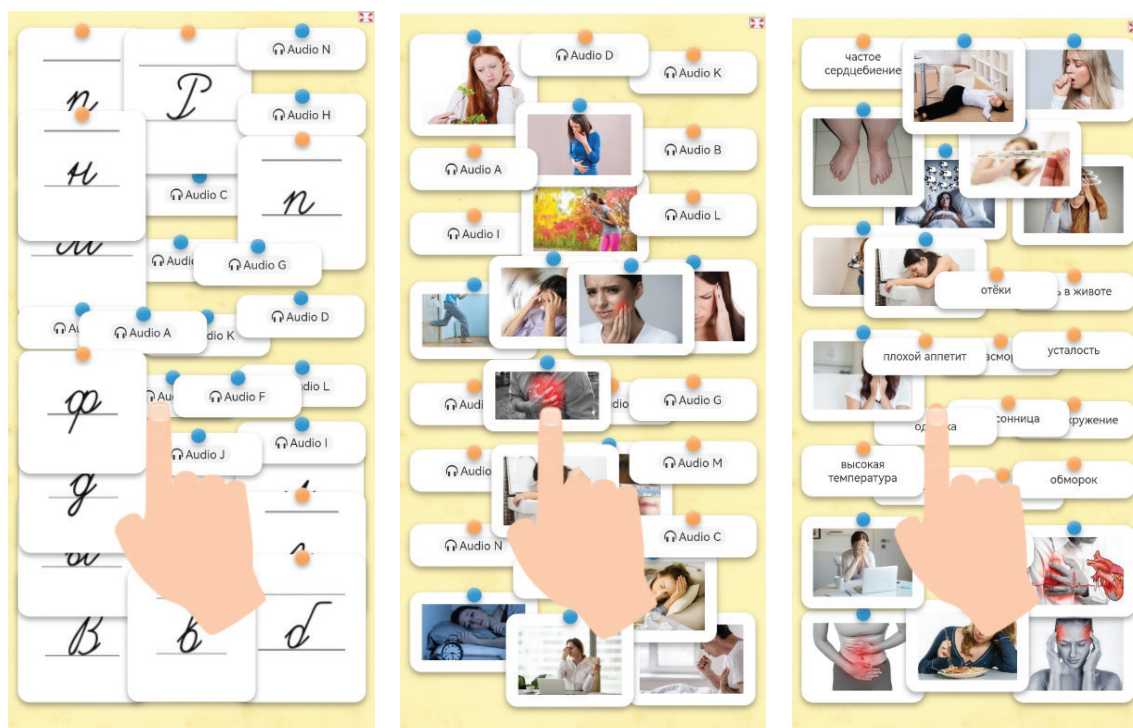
Audio N

п

Р

Audio H

н

Audio C

п

Audio G

Audio D

Audio A

Audio K

Audio L

ф

Audio F

Audio I

Audio J

д

В

в

б

Audio D

Audio K

Audio B

Audio A

Audio L

Audio I

Audio G

Audio M

Audio N

Audio C

частое сердцебиение

отёки

ь в животе

плохой аппетит

асмор

усталость

одышка

сонница

кружение

высокая температура

обморок